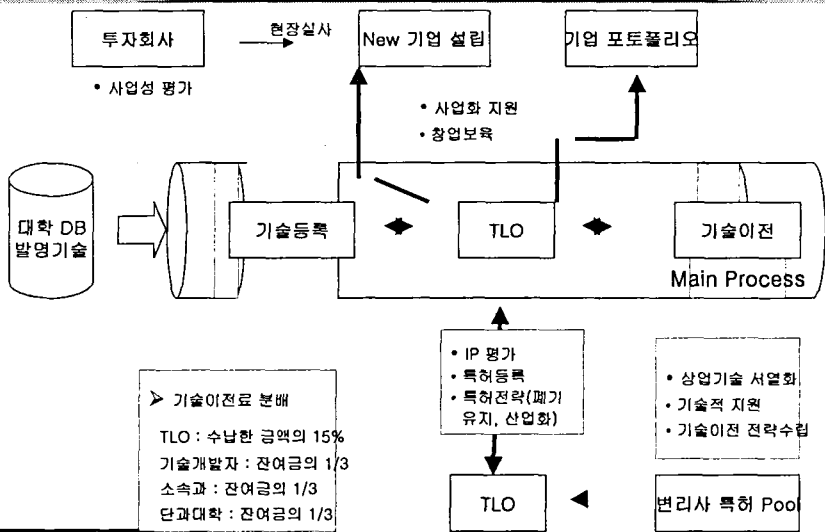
투자회사

현장실사

New 기업 설립

기업 포트폴리오

• 사업성 평가

• 사업화 지원
• 창업보육

대학 DB 발명기술

기술등록

TLO

기술이전

Main Process

• IP 평가
• 특허등록
• 특허전략(폐기 유지, 산업화)

➤ 기술이전료 분배

TLO : 수납한 금액의 15%
기술개발자 : 잔여금의 1/3
소속과 : 잔여금의 1/3
단과대학 : 잔여금의 1/3

• 상업기술 서열화
• 기술적 지원
• 기술이전 전략수립

TLO

변리사 특허 Pool